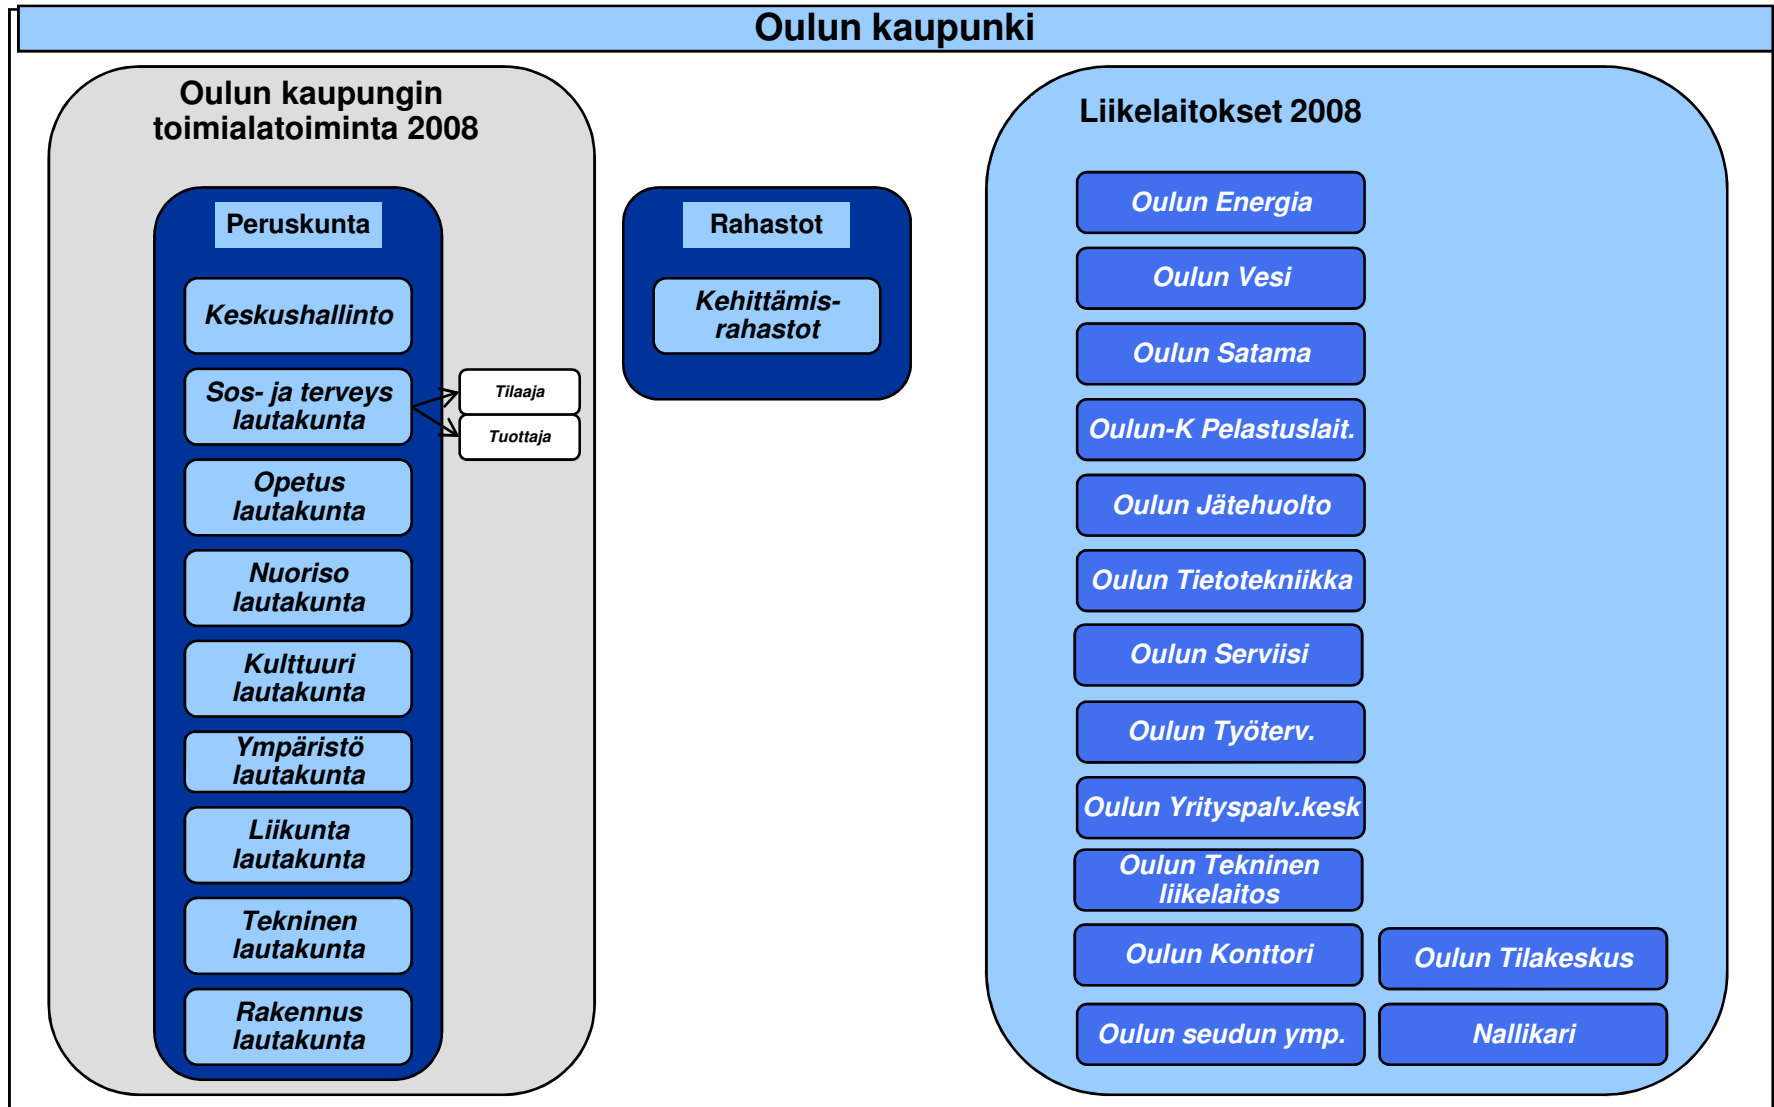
Oulun kaupunki

Oulun kaupungin toimialatoiminta 2008

Peruskunta

Keskushallinto

Sos- ja terveys lautakunta

Tilaaja

Tuottaja

Opetus lautakunta

Nuoriso lautakunta

Kulttuuri lautakunta

Ympäristö lautakunta

Liikunta lautakunta

Tekninen lautakunta

Rakennus lautakunta

Rahastot

Kehittämis-rahastot

Liikelaitokset 2008

Oulun Energia

Oulun Vesi

Oulun Satama

Oulun-K Pelastuslait.

Oulun Jätehuolto

Oulun Tietotekniikka

Oulun Serviisi

Oulun Työterv.

Oulun Yrityspalv.kesk

Oulun Tekninen liikelaitos

Oulun Konttori

Oulun Tilakeskus

Oulun seudun ymp.

Nallikari